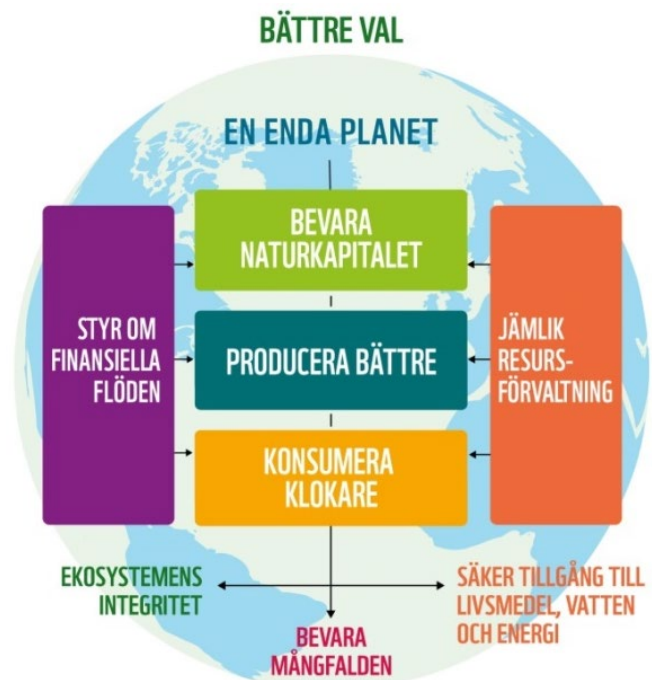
BÄTTRE VAL

EN ENDA PLANET

STYR OM FINANSIELLA FLÖDEN

BEVARA NATURKAPITALET

PRODUCERA BÄTTRE

KONSUMERA KLOKARE

JÄMLIK RESURSFÖRVALTNING

EKOSYSTEMENS INTEGRITET

SÄKER TILLGÅNG TILL LIVSMEDEL, VATTEN OCH ENERGI

BEVARA MÅNGFALDEN